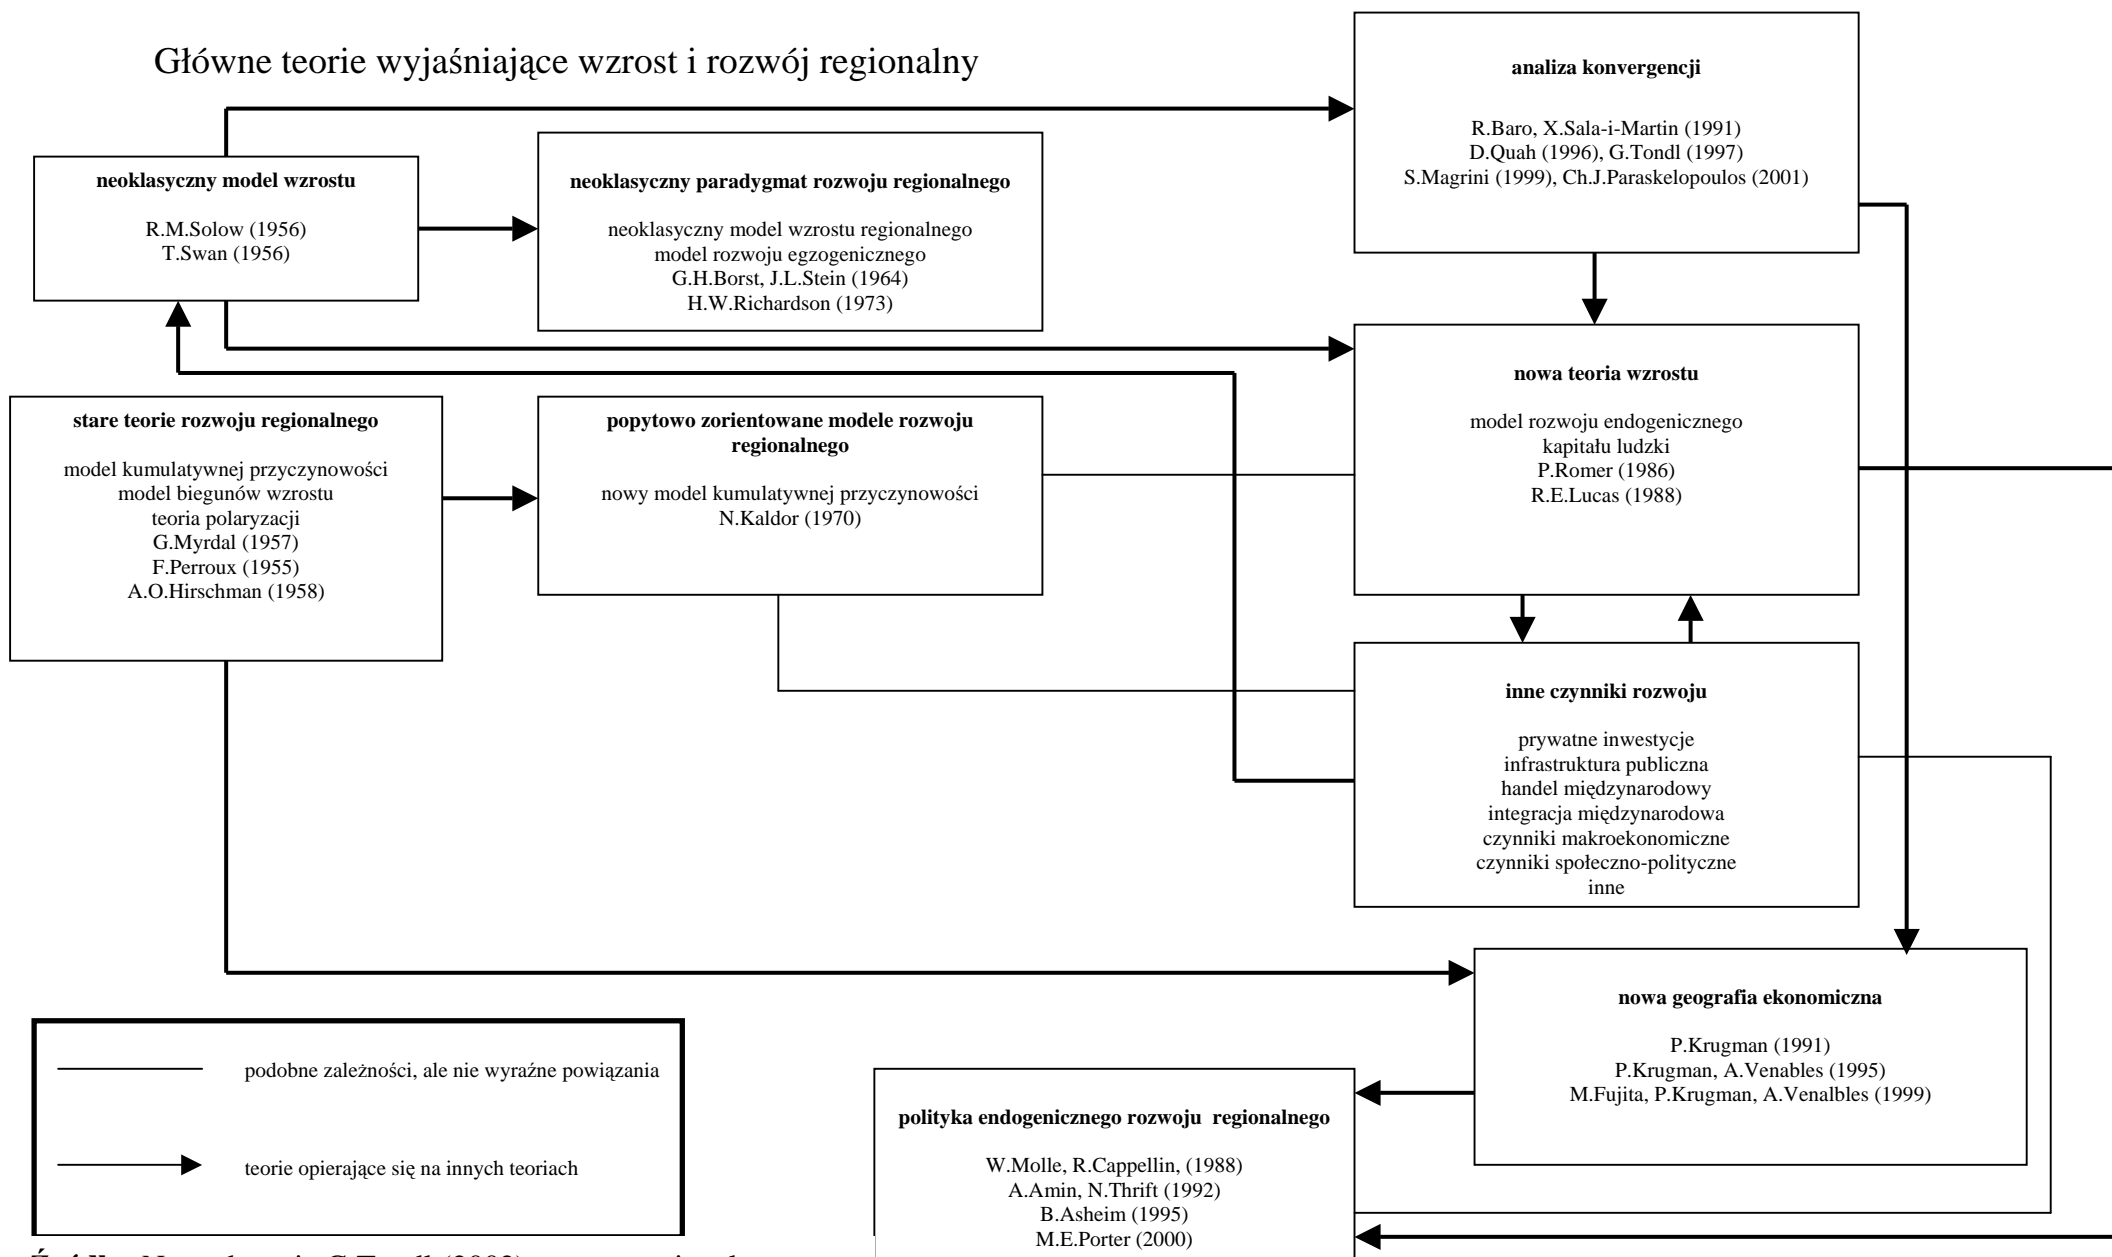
Główne teorie wyjaśniające wzrost i rozwój regionalny

**analiza konwergencji**

R.Baro, X.Sala-i-Martin (1991)
D.Quah (1996), G.Tondl (1997)
S.Magrini (1999), Ch.J.Paraskelopoulos (2001)

**neoklasyczny model wzrostu**

R.M.Solow (1956)
T.Swan (1956)

**neoklasyczny paradygmat rozwoju regionalnego**

neoklasyczny model wzrostu regionalnego
model rozwoju egzogenicznego
G.H.Borst, J.L.Stein (1964)
H.W.Richardson (1973)

**nowa teoria wzrostu**

model rozwoju endogenicznego
kapitału ludzki
P.Romer (1986)
R.E.Lucas (1988)

**stare teorie rozwoju regionalnego**

model kumulatywnej przyczynowości
model biegunów wzrostu
teoria polaryzacji
G.Myrdal (1957)
F.Perroux (1955)
A.O.Hirschman (1958)

**popytowo zorientowane modele rozwoju regionalnego**

nowy model kumulatywnej przyczynowości
N.Kaldor (1970)

**inne czynniki rozwoju**

prywatne inwestycje
infrastruktura publiczna
handel międzynarodowy
integracja międzynarodowa
czynniki makroekonomiczne
czynniki społeczno-polityczne
inne

**nowa geografia ekonomiczna**

P.Krugman (1991)
P.Krugman, A.Venables (1995)
M.Fujita, P.Krugman, A.Venalbles (1999)

podobne zależności, ale nie wyraźne powiązania

teorie opierające się na innych teoriach

**polityka endogenicznego rozwoju regionalnego**

W.Molle, R.Cappellin, (1988)
A.Amin, N.Thrift (1992)
B.Asheim (1995)
M.E.Porter (2000)

**Źródło**: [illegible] G.Tondl (2002) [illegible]